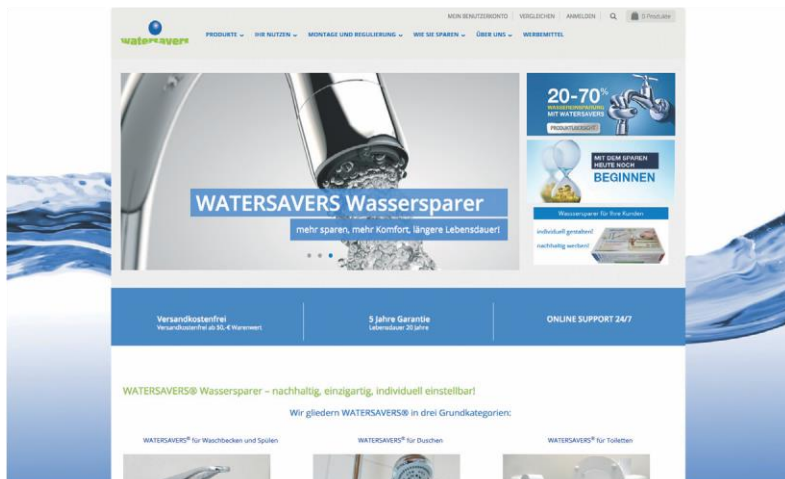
MEIN BENUTZERKONTO | VERGLEICHEN | ANMELDEN | 0 Produkte

watersavers

PRODUKTE ⌄ IHR NUTZEN ⌄ MONTAGE UND REGULIERUNG ⌄ WIE SIE SPAREN ⌄ ÜBER UNS ⌄ WERBEMITTEL

WATERSAVERS Wassersparer

mehr sparen, mehr Komfort, längere Lebensdauer!

20-70% WASSEREINSPARUNG MIT WATERSAVERS

PRODUKTUBERSICHT

MIT DEM SPAREN HEUTE NOCH BEGINNEN

Wassersparer für Ihre Kunden

individuell gestalten! nachhaltig werben!

Versandkostenfrei
Versandkostenfrei ab 50,-€ Warenwert

5 Jahre Garantie
Lebensdauer 20 Jahre

ONLINE SUPPORT 24/7

WATERSAVERS® Wassersparer – nachhaltig, einzigartig, individuell einstellbar!

Wir gliedern WATERSAVERS® in drei Grundkategorien:

WATERSAVERS® für Waschbecken und Spülen

WATERSAVERS® für Duschen

WATERSAVERS® für Toiletten